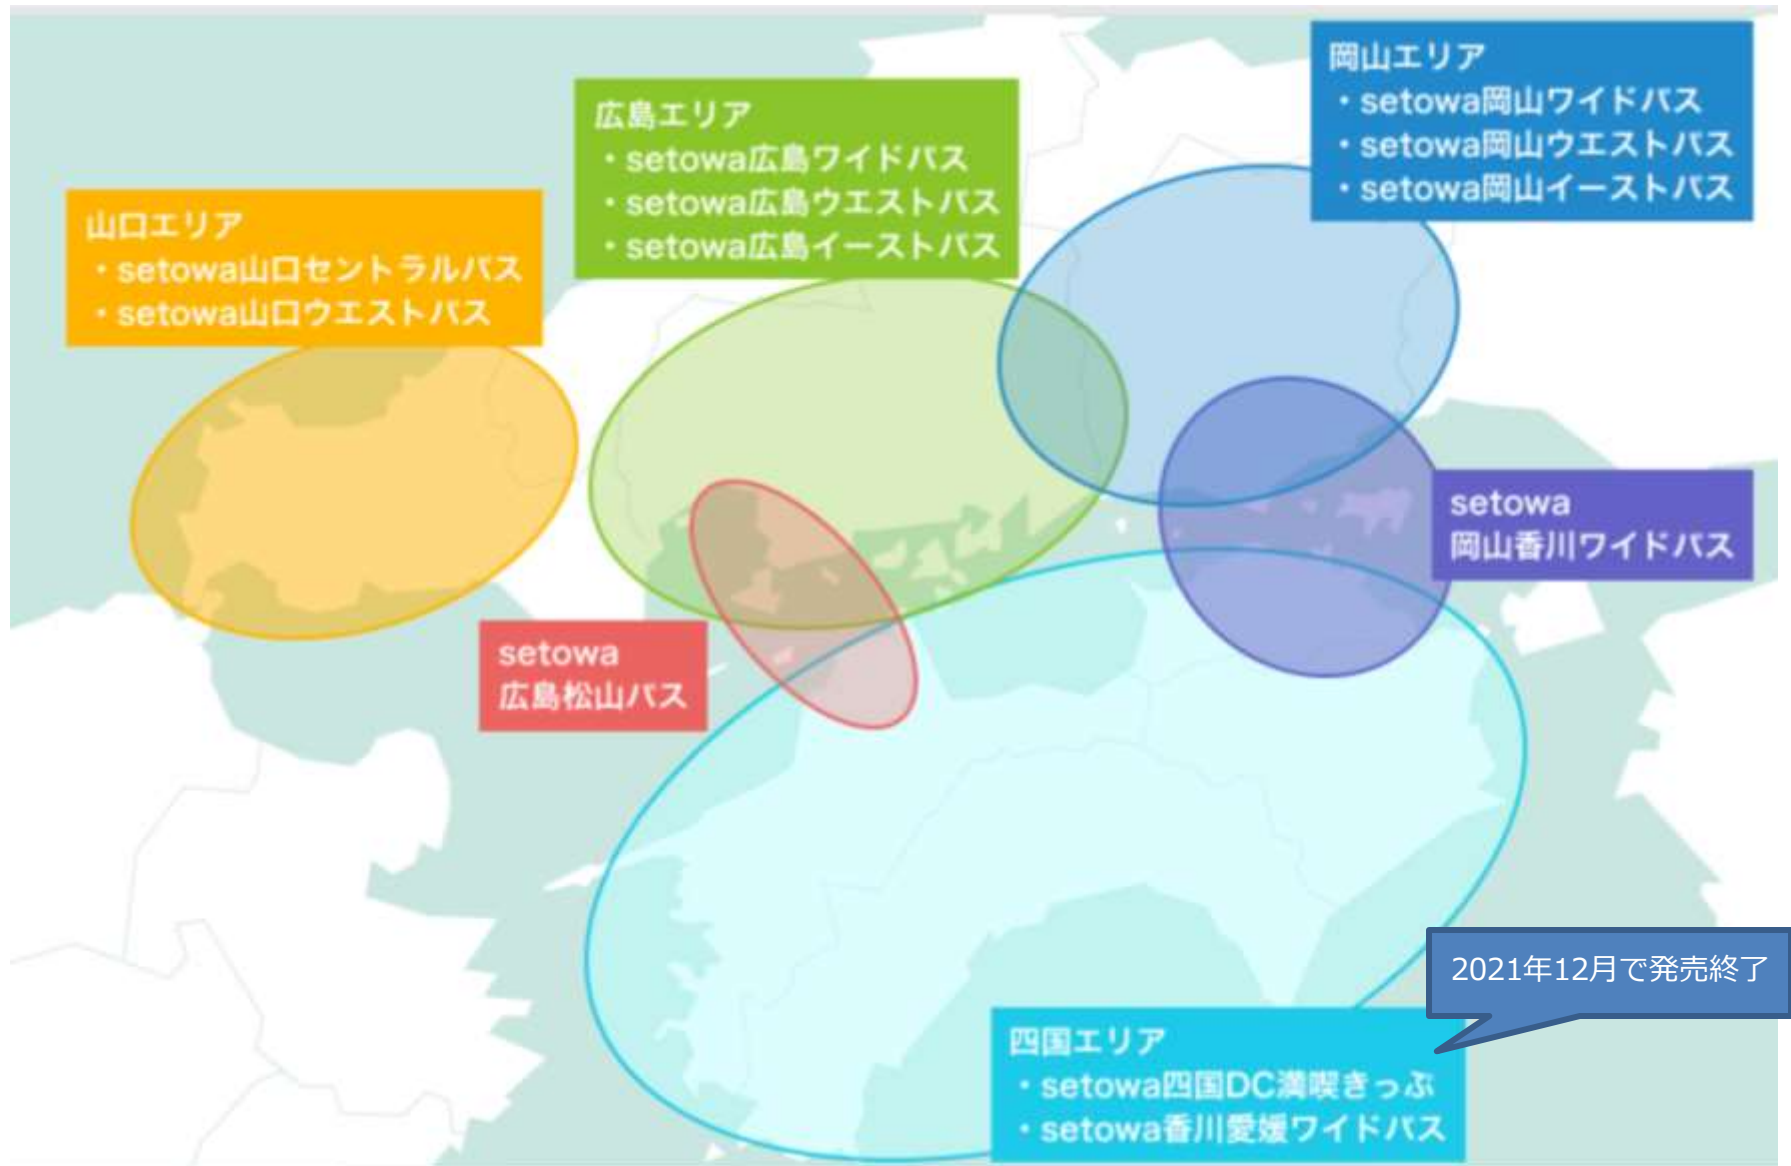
岡山エリア
・setowa岡山ワイドパス
・setowa岡山ウエストパス
・setowa岡山イーストパス

広島エリア
・setowa広島ワイドパス
・setowa広島ウエストパス
・setowa広島イーストパス

山口エリア
・setowa山口セントラルパス
・setowa山口ウエストパス

setowa
岡山香川ワイドパス

setowa
広島松山パス

2021年12月で発売終了

四国エリア
・setowa四国DC満喫きっぷ
・setowa香川愛媛ワイドパス